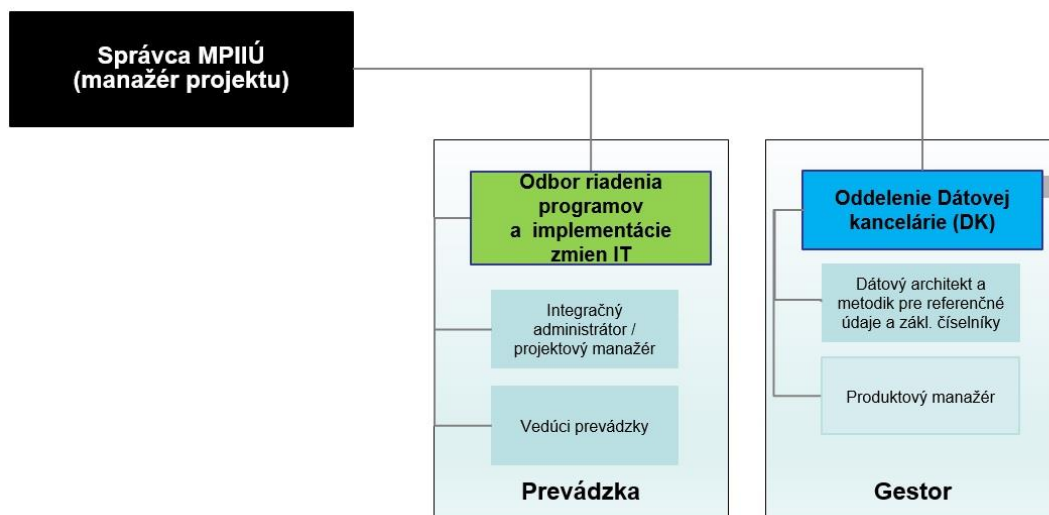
Správca MPIIÚ
(manažér projektu)

Odbor riadenia programov a implementácie zmien IT

Integračný administrátor / projektový manažér

Vedúci prevádzky

Prevádzka

Oddelenie Dátovej kancelárie (DK)

Dátový architekt a metodik pre referenčné údaje a zákl. číselníky

Produktový manažér

Gestor